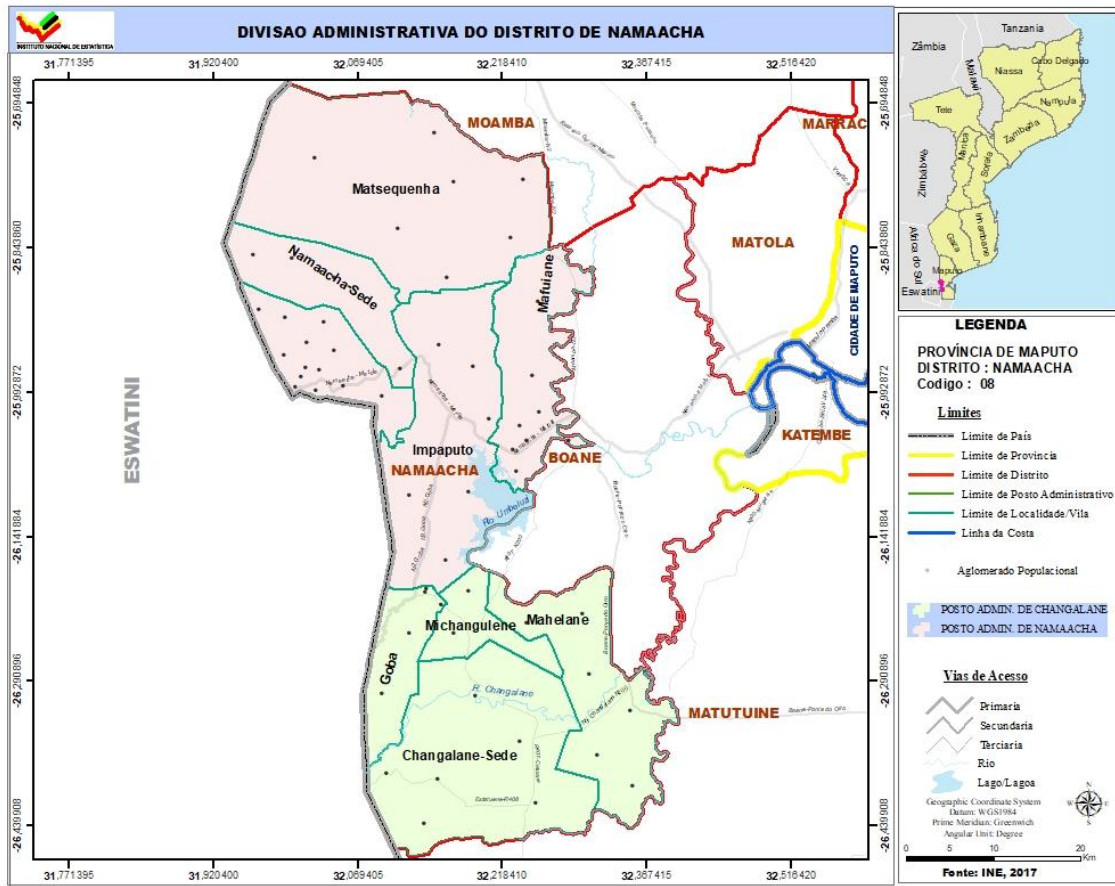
INSTITUTO NACIONAL DE ESTATÍSTICA

DIVISAO ADMINISTRATIVA DO DISTRITO DE NAMAACHA

31,771395 31,920400 32,069405 32,218410 32,367415 32,516420

-25,694848 -25,843860 -25,992872 -26,141884 -26,290896 -26,439908

MOAMBA
MARRAC
Matsequenha
Namaacha-Sede
Mafuiane
MATOLA
CIDADE DE MAPUTO
ESWATINI
Impaputo
NAMAACHA
BOANE
KATEMBE
Rio Umbeluzi
Michangulene
Mahelane
Goba
R. Changalane
MATUTUINE
Changalane-Sede

Tanzania
Zâmbia
Malawi
Niassa
Cabo Delgado
Nampula
Tete
Zambézia
Zimbabwe
Manica
Sofala
Inhambane
Gaza
Africa do Sul
Maputo
Eswatini

LEGENDA

PROVÍNCIA DE MAPUTO
DISTRITO : NAMAACHA
Codigo : 08

Limites
Limite de País
Limite de Provincia
Limite de Distrito
Limite de Posto Administrativo
Limite de Localidade/Vila
Linha da Costa

Aglomerado Populacional

POSTO ADMIN. DE CHANGALANE
POSTO ADMIN. DE NAMAACHA

Vias de Acesso
Primaria
Secundaria
Terciaria
Rio
Lago/Lagoa

Geographic Coordinate System
Datum: WGS1984
Prime Meridian: Greenwich
Angular Unit: Degree

0 5 10 20 Km

Fonte: INE, 2017

31,771395 31,920400 32,069405 32,218410 32,367415 32,516420